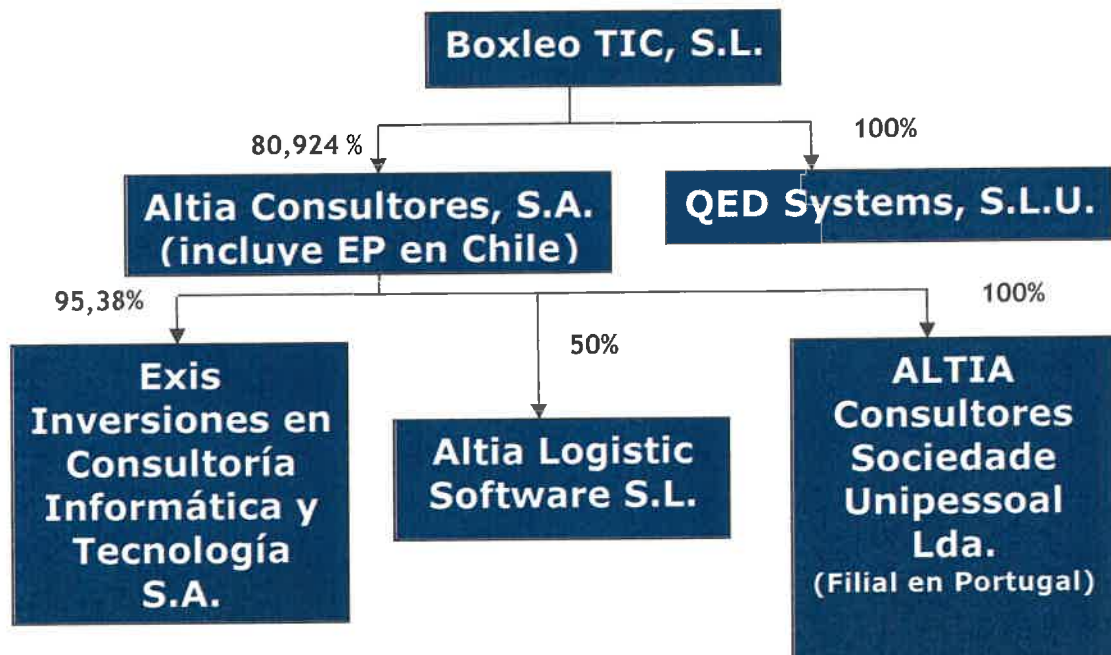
Boxleo TIC, S.L.

80,924 %

100%

Altia Consultores, S.A. (incluye EP en Chile)

QED Systems, S.L.U.

95,38%

100%

50%

Exis Inversiones en Consultoría Informática y Tecnología S.A.

Altia Logistic Software S.L.

ALTIA Consultores Sociedade Unipessoal Lda. (Filial en Portugal)